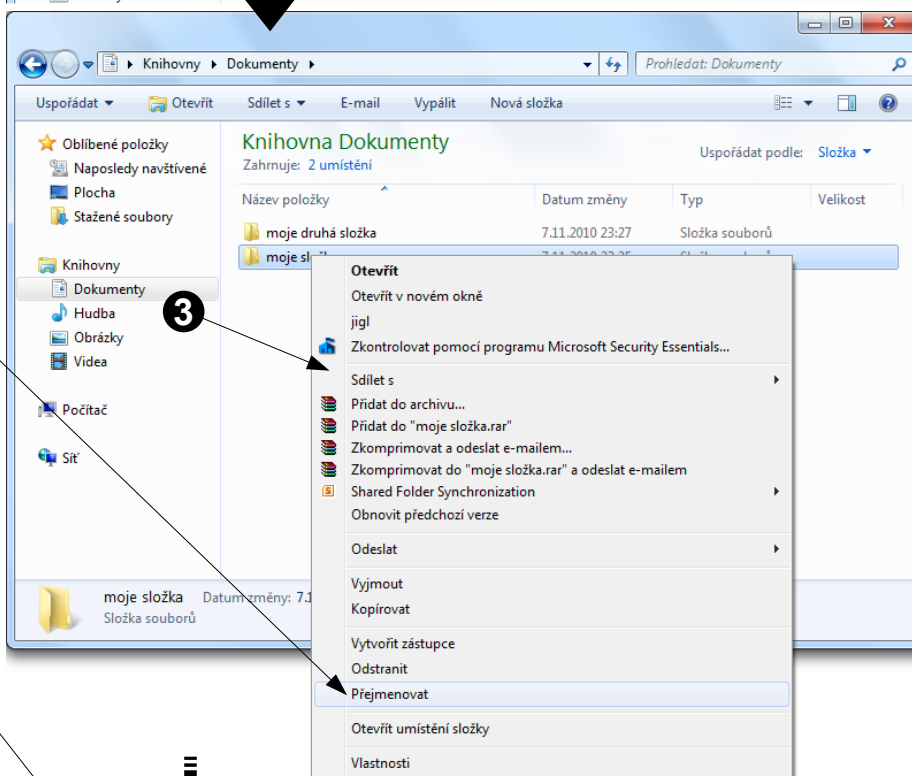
Knihovny ▸ Dokumenty ▸

Prohledat: Dokumenty

Uspořádat ▾ Otevřít Sdílet s ▾ E-mail Vypálit Nová složka

Oblíbené položky
Naposledy navštívené
Plocha
Stažené soubory

Knihovny
Dokumenty
Hudba
Obrázky
Videa

Počítač

Síť

Knihovna Dokumenty
Zahrnuje: 2 umístění

Uspořádat podle: Složka ▾

| Název položky | Datum změny | Typ | Velikost |
|---|---|---|---|
| moje druhá složka | 7.11.2010 23:27 | Složka souborů | |
| moje sl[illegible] | 7.11.2010 23:25 | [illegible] | |

❸

Otevřít
Otevřít v novém okně
jigl
Zkontrolovat pomocí programu Microsoft Security Essentials...
Sdílet s
Přidat do archivu...
Přidat do "moje složka.rar"
Zkomprimovat a odeslat e-mailem...
Zkomprimovat do "moje složka.rar" a odeslat e-mailem
Shared Folder Synchronization
Obnovit předchozí verze
Odeslat
Vyjmout
Kopírovat
Vytvořit zástupce
Odstranit
Přejmenovat
Otevřít umístění složky
Vlastnosti

moje složka Datum změny: 7.1
Složka souborů